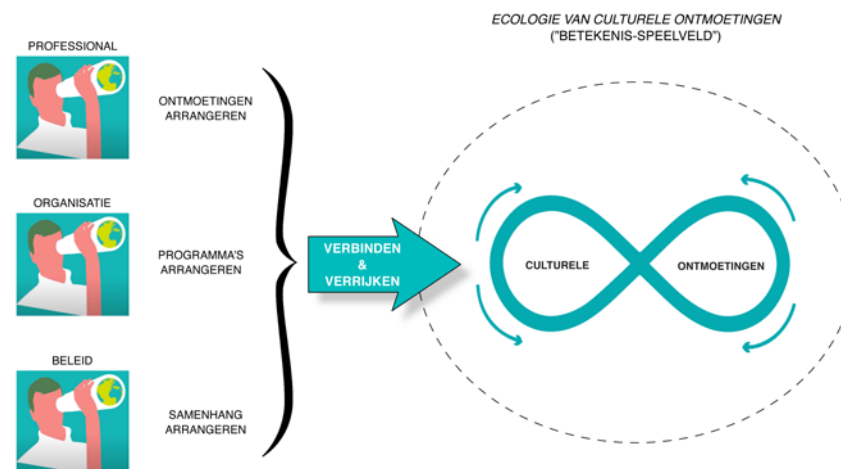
PROFESSIONAL

ONTMOETINGEN ARRANGEREN

ORGANISATIE

PROGRAMMA'S ARRANGEREN

BELEID

SAMENHANG ARRANGEREN

VERBINDEN & VERRIJKEN

ECOLOGIE VAN CULTURELE ONTMOETINGEN ("BETEKENIS-SPEELVELD")

CULTURELE

ONTMOETINGEN